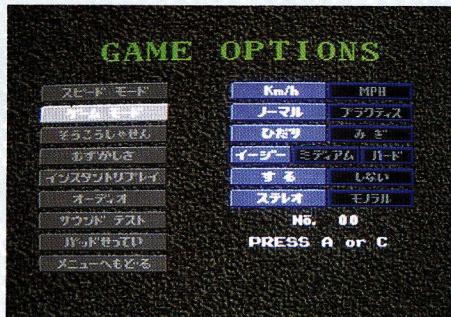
GAME OPTIONS

スピード モード
ゲーム モード
そうこうしゃせん
むずかしさ
インスタントリプレイ
オーディオ
サウンド テスト
パッドせってい
メニューへもどる

Km/h MPH
ノーマル プラクティス
ひだり みぎ
イージー ミディアム ハード
する しない
ステレオ モノラル
No. 00
PRESS A or C